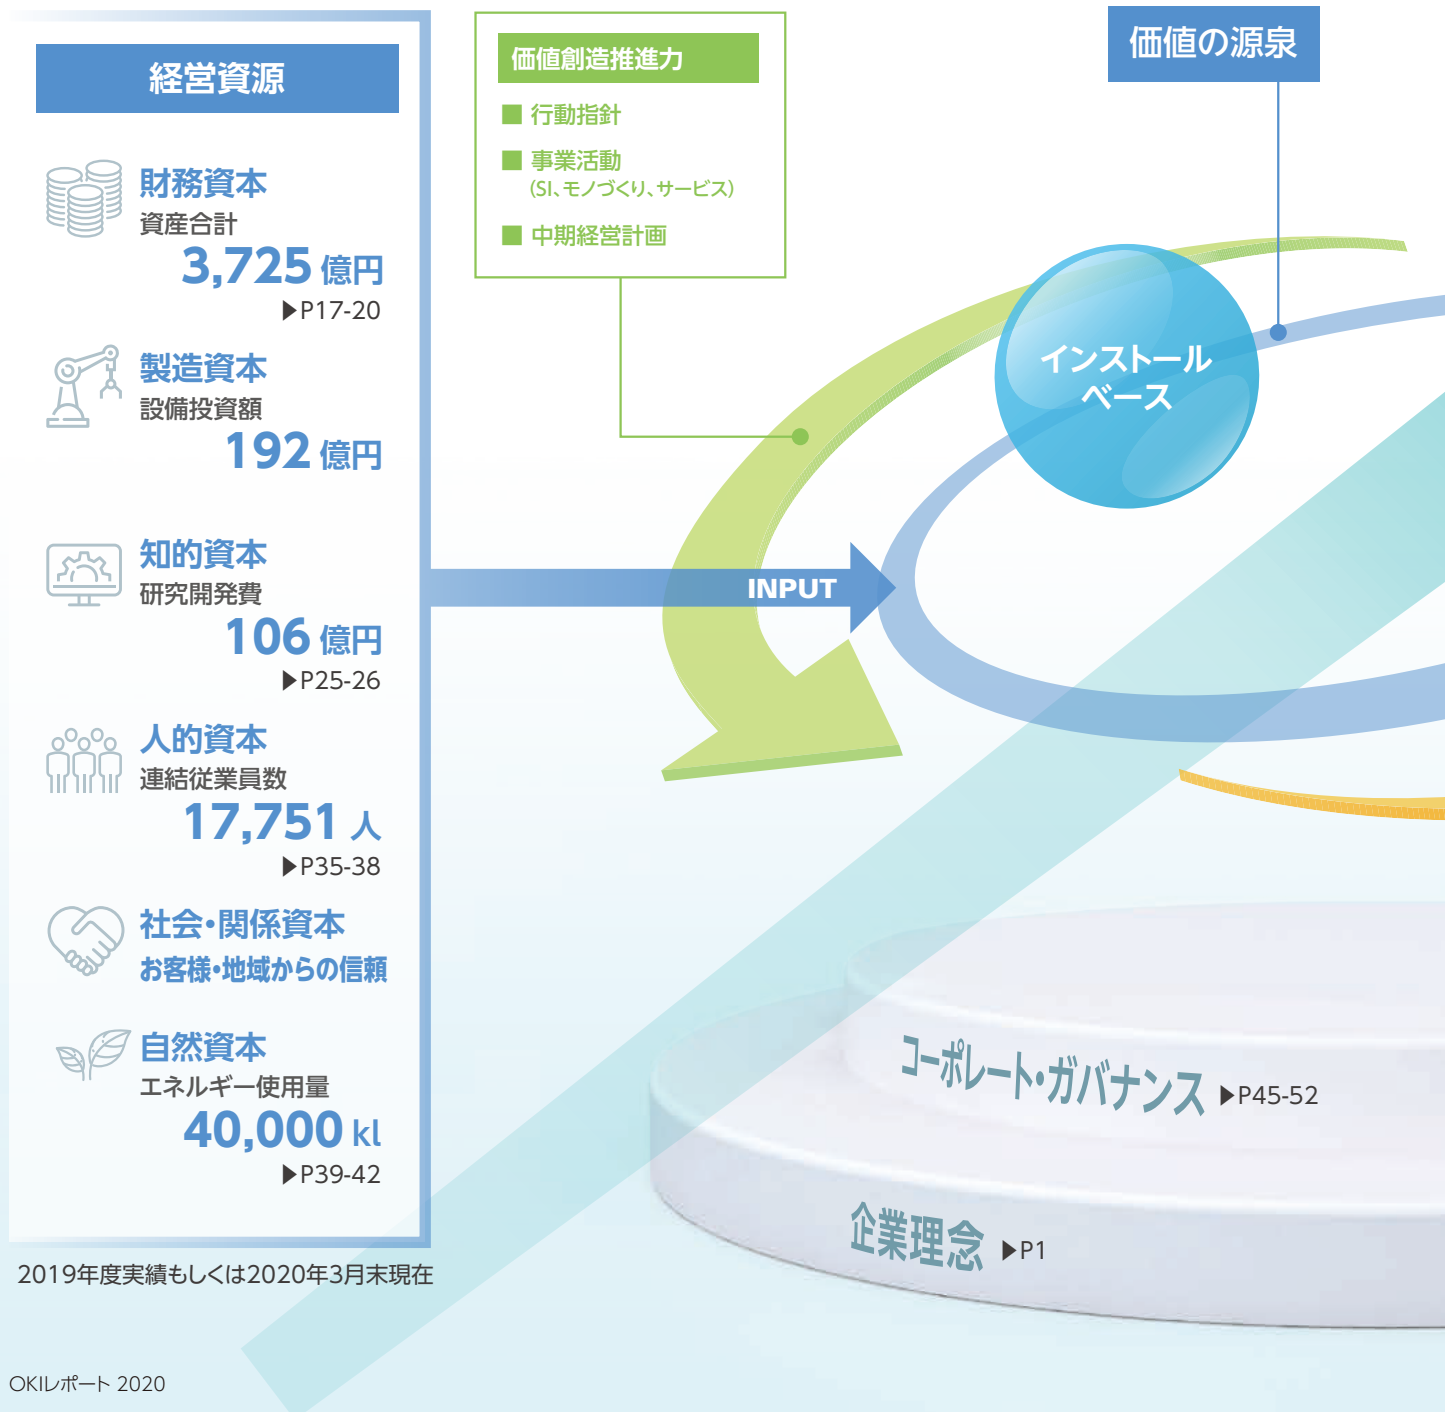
経営資源

財務資本
資産合計
3,725 億円
▶P17-20

製造資本
設備投資額
192 億円

知的資本
研究開発費
106 億円
▶P25-26

人的資本
連結従業員数
17,751 人
▶P35-38

社会・関係資本
お客様・地域からの信頼

自然資本
エネルギー使用量
40,000 kl
▶P39-42

2019年度実績もしくは2020年3月末現在

価値創造推進力
■ 行動指針
■ 事業活動
(SI、モノづくり、サービス)
■ 中期経営計画

価値の源泉

インストールベース

INPUT

コーポレート・ガバナンス ▶P45-52

企業理念 ▶P1

OKIレポート 2020